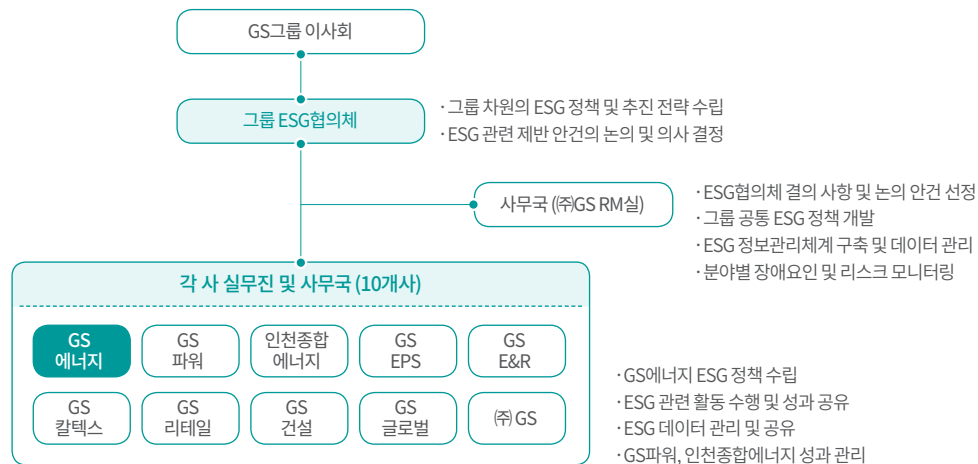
GS그룹 이사회

그룹 ESG협의체

· 그룹 차원의 ESG 정책 및 추진 전략 수립
· ESG 관련 제반 안건의 논의 및 의사 결정

사무국 ㈜GS RM실

· ESG협의체 결의 사항 및 논의 안건 선정
· 그룹 공동 ESG 정책 개발
· ESG 정보관리체계 구축 및 데이터 관리
· 분야별 장애요인 및 리스크 모니터링

각 사 실무진 및 사무국 (10개사)

GS 에너지

GS 파워

인천종합 에너지

GS EPS

GS E&R

GS 칼텍스

GS 리테일

GS 건설

GS 글로벌

㈜GS

· GS에너지 ESG 정책 수립
· ESG 관련 활동 수행 및 성과 공유
· ESG 데이터 관리 및 공유
· GS파워, 인천종합에너지 성과 관리